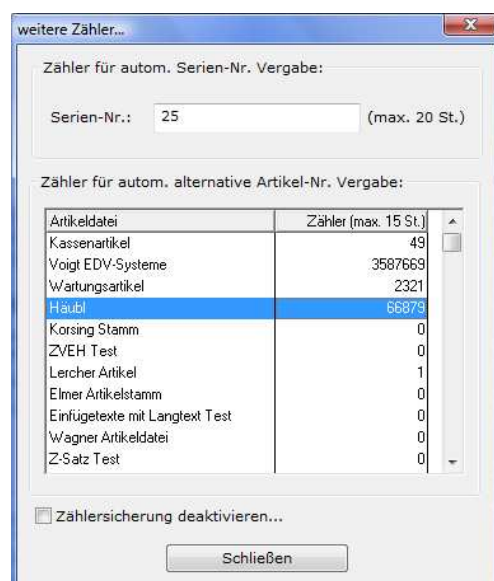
weitere Zähler...

Zähler für autom. Serien-Nr. Vergabe:

Serien-Nr.: 25 (max. 20 St.)

Zähler für autom. alternative Artikel-Nr. Vergabe:

| Artikeldatei | Zähler (max. 15 St.) |
|---|---|
| Kassenartikel | 49 |
| Voigt EDV-Systeme | 3587669 |
| Wartungsartikel | 2321 |
| Häubl | 66879 |
| Korsing Stamm | 0 |
| ZVEH Test | 0 |
| Lercher Artikel | 1 |
| Elmer Artikelstamm | 0 |
| Einfügetexte mit Langtext Test | 0 |
| Wagner Artikeldatei | 0 |
| Z-Satz Test | 0 |

Zählersicherung deaktivieren...

Schließen